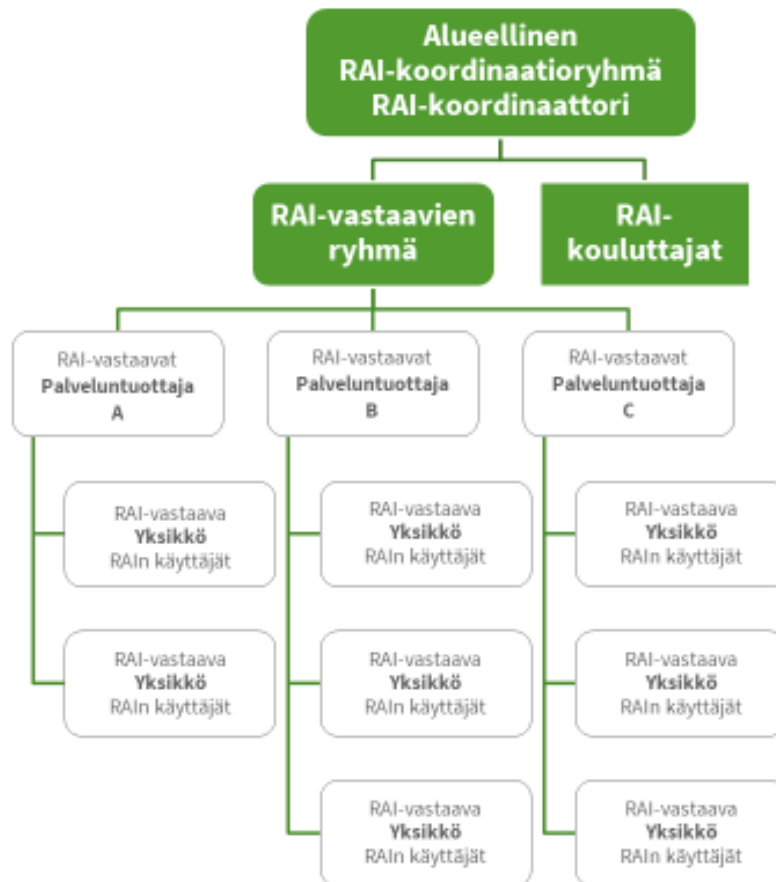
Alueellinen
RAI-koordinaatioryhmä
RAI-koordinaattori

RAI-vastaavien ryhmä

RAI-kouluttajat

RAI-vastaavat
Palveluntuottaja
A

RAI-vastaava
Yksikkö
RAIn käyttäjät

RAI-vastaava
Yksikkö
RAIn käyttäjät

RAI-vastaavat
Palveluntuottaja
B

RAI-vastaava
Yksikkö
RAIn käyttäjät

RAI-vastaava
Yksikkö
RAIn käyttäjät

RAI-vastaava
Yksikkö
RAIn käyttäjät

RAI-vastaavat
Palveluntuottaja
C

RAI-vastaava
Yksikkö
RAIn käyttäjät

RAI-vastaava
Yksikkö
RAIn käyttäjät

RAI-vastaava
Yksikkö
RAIn käyttäjät